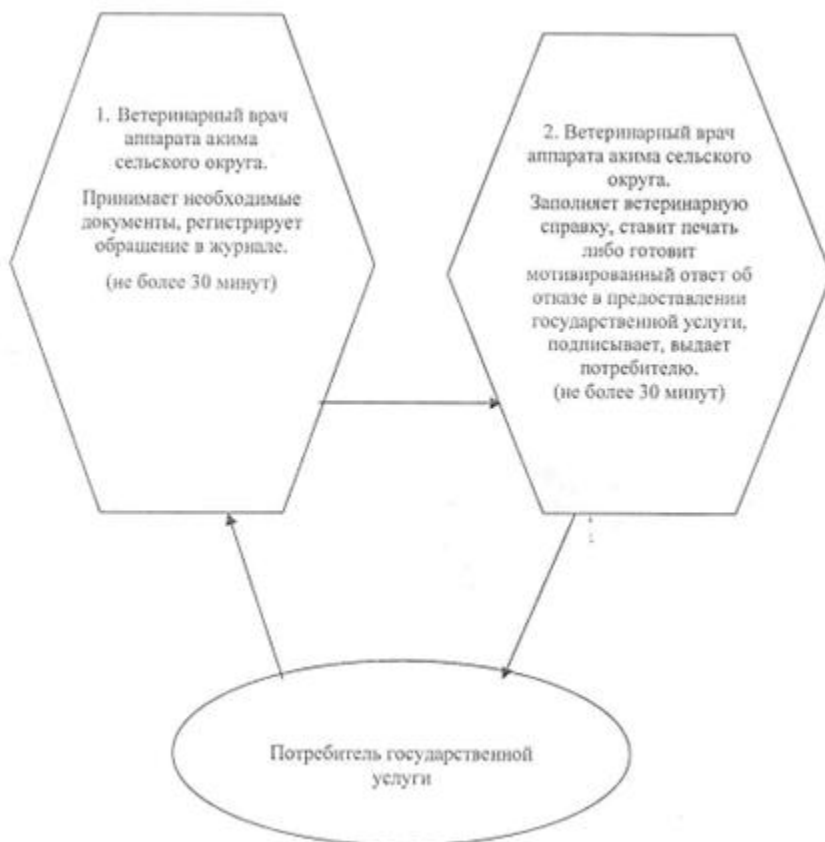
1. Ветеринарный врач аппарата акима сельского округа.

Принимает необходимые документы, регистрирует обращение в журнале.

(не более 30 минут)

2. Ветеринарный врач аппарата акима сельского округа.
Заполняет ветеринарную справку, ставит печать либо готовит мотивированный ответ об отказе в предоставлении государственной услуги, подписывает, выдает потребителю.
(не более 30 минут)

Потребитель государственной услуги